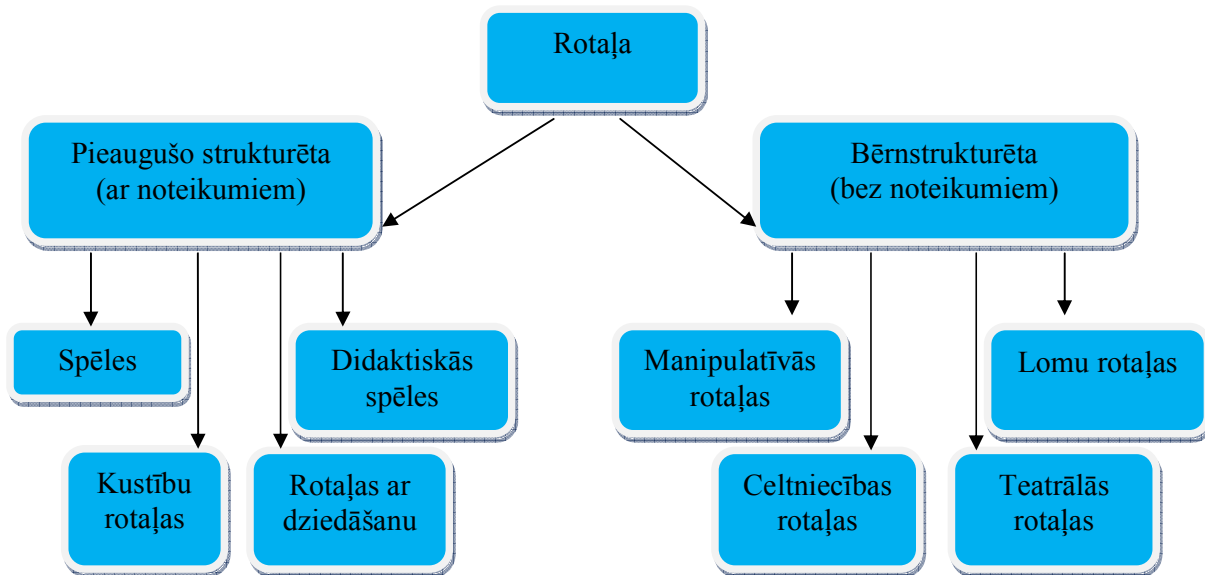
Rotaļa

Pieaugušo strukturēta (ar noteikumiem)

Bērnstrukturēta (bez noteikumiem)

Spēles

Didaktiskās spēles

Kustību rotaļas

Rotaļas ar dziedāšanu

Manipulatīvās rotaļas

Lomu rotaļas

Celtniecības rotaļas

Teatrālās rotaļas